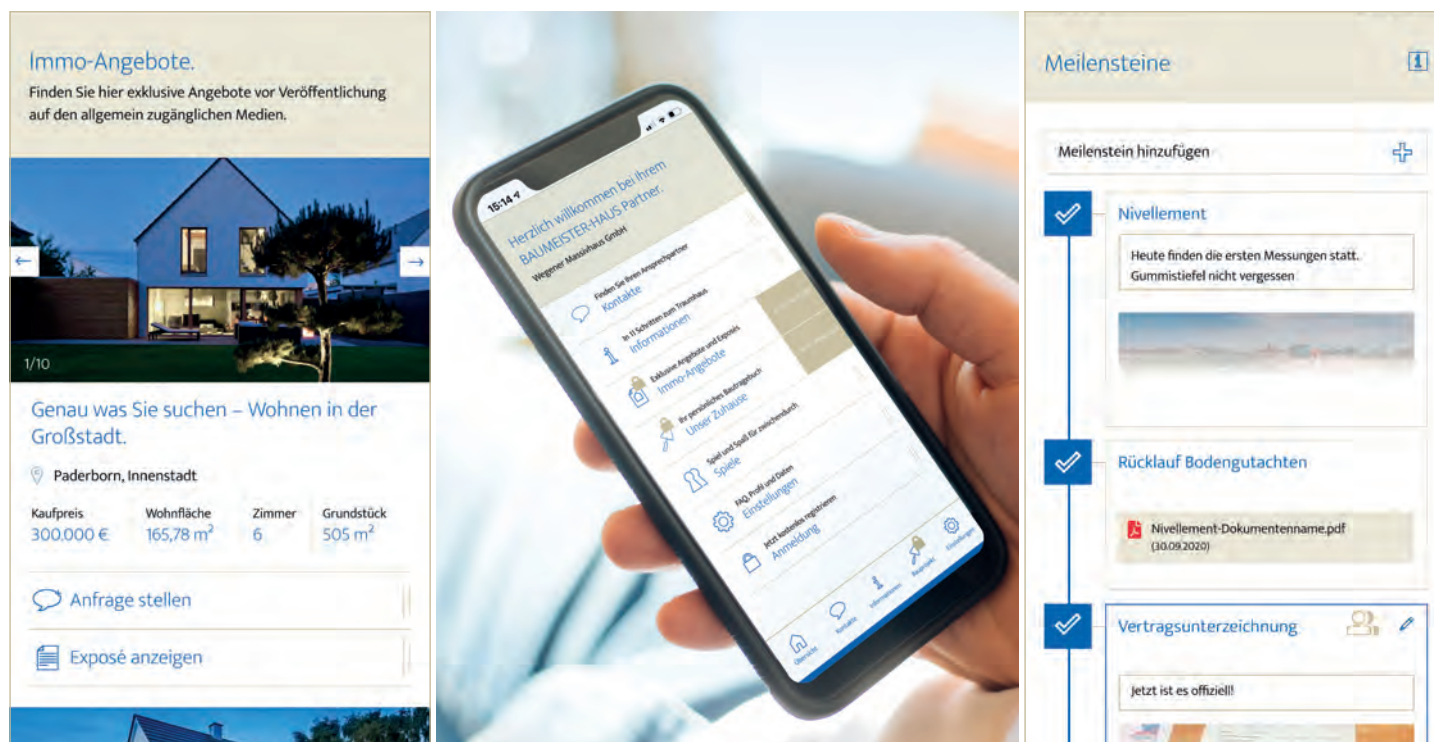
Immo-Angebote.
Finden Sie hier exklusive Angebote vor Veröffentlichung auf den allgemein zugänglichen Medien.

1/10

Genau was Sie suchen – Wohnen in der Großstadt.

Paderborn, Innenstadt

| Kaufpreis | Wohnfläche | Zimmer | Grundstück |
|---|---|---|---|
| 300.000 € | 165,78 m$^2$ | 6 | 505 m$^2$ |

Anfrage stellen

Exposé anzeigen

15:14

Herzlich willkommen bei Ihrem BAUMEISTER-HAUS Partner.
Wegener Massivhaus GmbH

Finden Sie Ihren Ansprechpartner
Kontakte

In 11 Schritten zum Traumhaus
Informationen

Exklusive Angebote und Exposés
Immo-Angebote

Ihr persönliches Bautagebuch
Unser Zuhause

Spiel und Spaß für zwischendurch
Spiele

FAQ, Profil und Daten
Einstellungen

Jetzt kostenlos registrieren
Anmeldung

Übersicht Kontakte Informationen Bauprojekt Einstellungen

Meilensteine

Meilenstein hinzufügen

Nivellement
Heute finden die ersten Messungen statt. Gummistiefel nicht vergessen

Rücklauf Bodengutachten
Nivellement-Dokumentenname.pdf
(30.09.2020)

Vertragsunterzeichnung
Jetzt ist es offiziell!